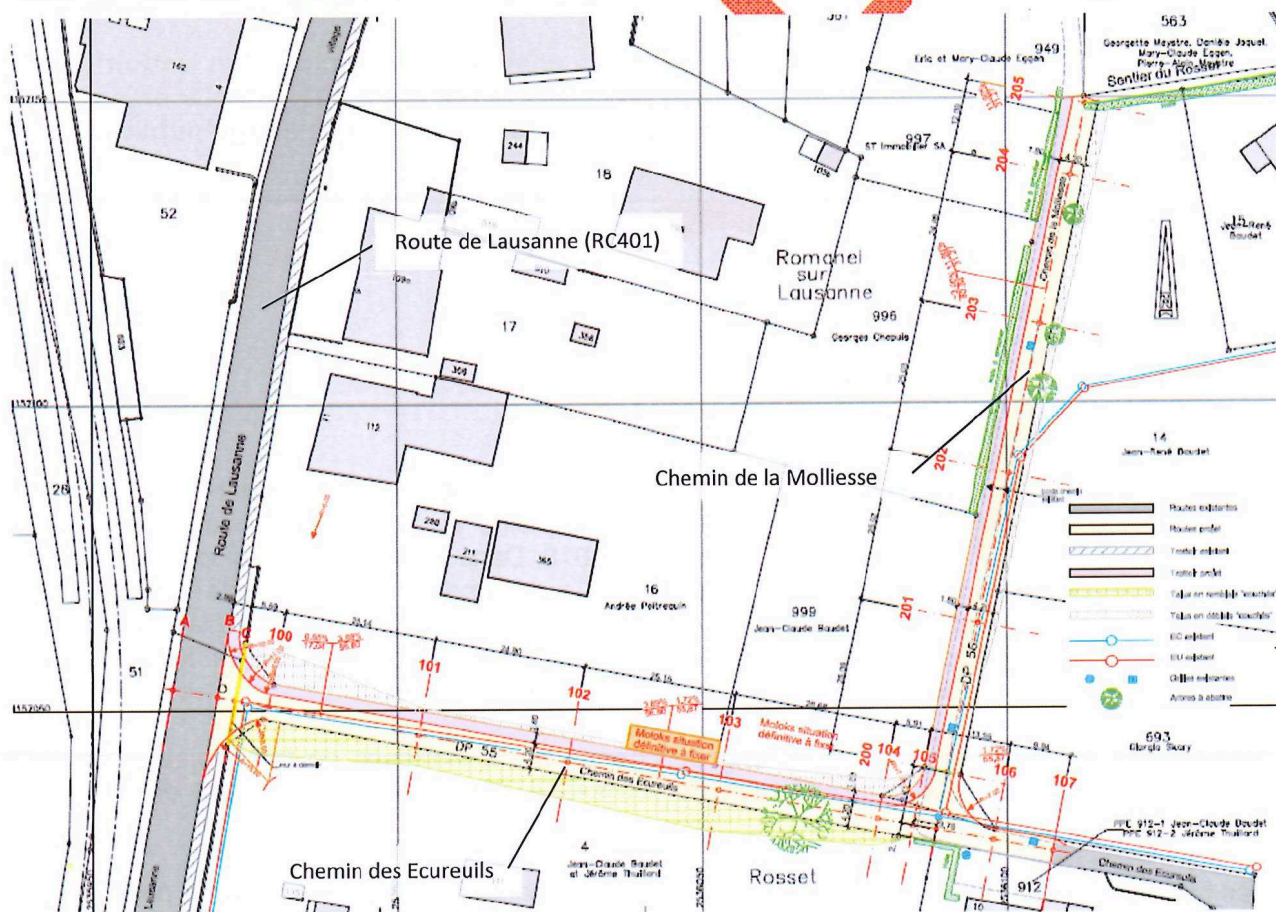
563
Georgette Meystre, Danièle Jaquet, Mary-Claude Eggen, Pierre-Alain Meystre
949
Eric et Mary-Claude Eggen
Sentier du Rosset
205
997
ST Immobilier SA
204
18
244
52
Route de Lausanne (RC401)
Romanel sur Lausanne
996
Georges Chapuis
203
17
14
Jean-René Baudet
Chemin de la Molliesse
202
26
Route de Lausanne
Routes existantes
Routes projet
Trottoir existant
Trottoir projet
Talus en remblais
Talus en déblais
EC existant
EU existant
Grilles existantes
Arbres à abattre
16
Andrée Poitrequin
999
Jean-Claude Baudet
201
A
B
C
100
101
102
103
51
Moloks situation définitive à fixer
Moloks situation définitive à fixer
DP 55
200
104
105
106
107
693
Giorgio Skory
DP 56
Chemin des Ecureuils
4
Jean-Claude Baudet et Jérôme Thuillard
PPE 912-1 Jean-Claude Baudet
PPE 912-2 Jérôme Thuillard
Chemin des Ecureuils
Rosset
912
Chemin des Ecureuils